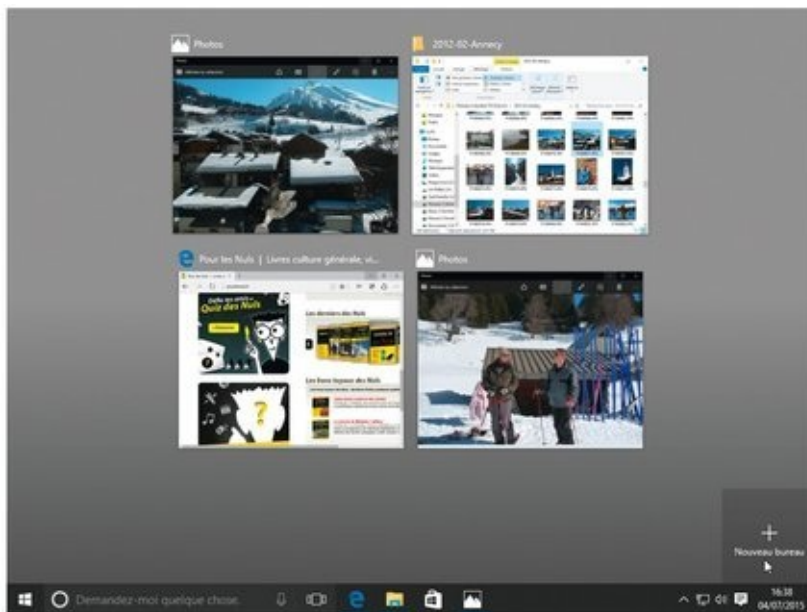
Photos

2012-02-Annecy

Pour les Nuls | Livres culture générale, vi...

Photos

Quiz des Nuls

Les derniers des Nuls

Les livres loyaux des Nuls

+
Nouveau bureau

Demandez-moi quelque chose

16:38
04/07/2015